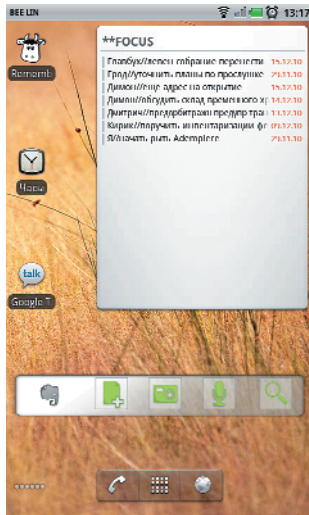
BEE LIN

13:17

Rememb

**FOCUS

Глобус//Летом собрание перенести 15.12.10

Грод//уточнить планы по прослушке 21.11.10

Димон//еще адрес на открытие 15.12.10

Димон//обсудить склад временного хр 15.12.10

Дмитрич//предубитрам предупр тран 11.12.10

Кирик//поручить инвентаризации ф 15.12.10

Я//начать рим. Adempiere 21.11.10

Часы

talk

Google T